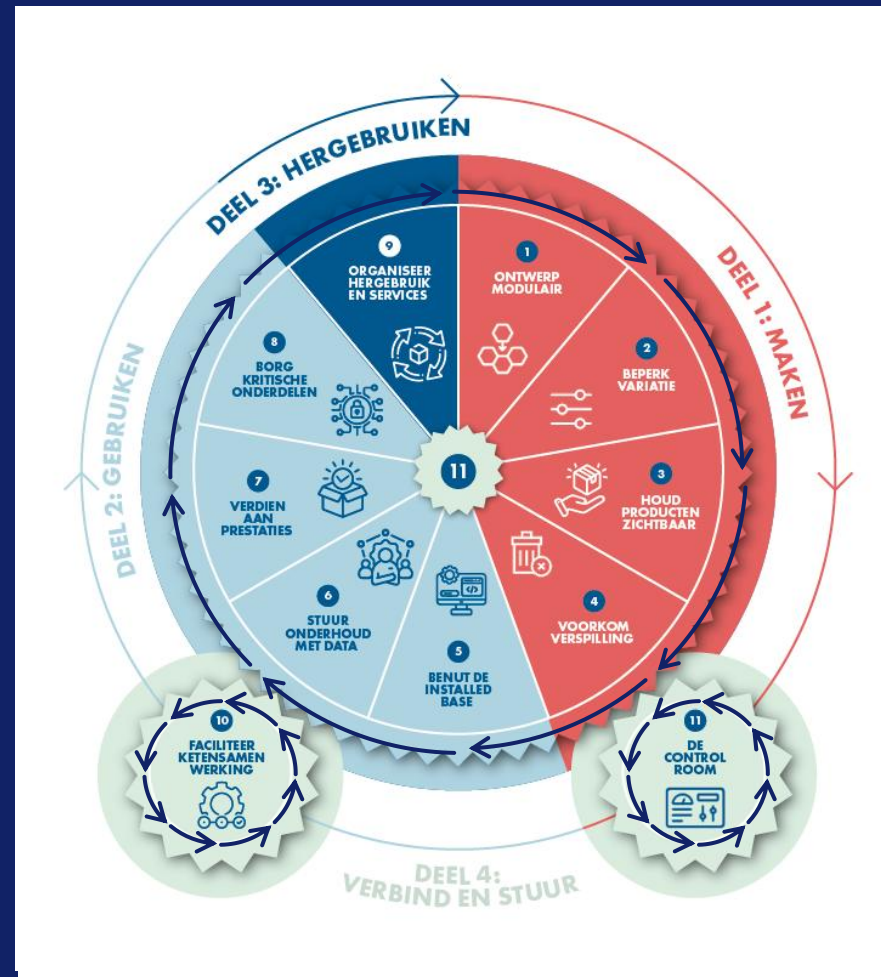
DEEL 3: HERGEBRUIKEN

DEEL 1: MAKEN

DEEL 2: GEBRUIKEN

DEEL 4: VERBIND EN STUUR

9
ORGANISEER HERGEBRUIK EN SERVICES

1
ONTWERP MODULAIR

2
BEPERK VARIATIE

3
HOUD PRODUCTEN ZICHTBAAR

4
VOORKOM VERSPILLING

5
BENUT DE INSTALLED BASE

6
STUUR ONDERHOUD MET DATA

7
VERDIEN AAN PRESTATIES

8
BORG KRITISCHE ONDERDELEN

11

10
FACILITEER KETENSAMENWERKING

11
DE CONTROL ROOM